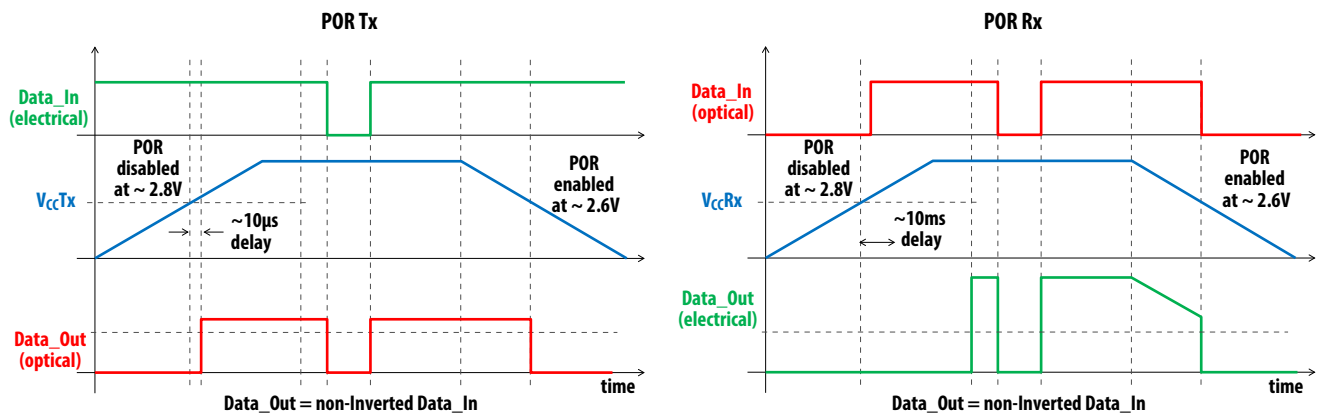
POR Tx

Data_In (electrical)

POR disabled at ~ 2.8V

$V_{CC}Tx$

~10µs delay

POR enabled at ~ 2.6V

Data_Out (optical)

time

Data_Out = non-Inverted Data_In

POR Rx

Data_In (optical)

POR disabled at ~ 2.8V

$V_{CC}Rx$

~10ms delay

POR enabled at ~ 2.6V

Data_Out (electrical)

time

Data_Out = non-Inverted Data_In